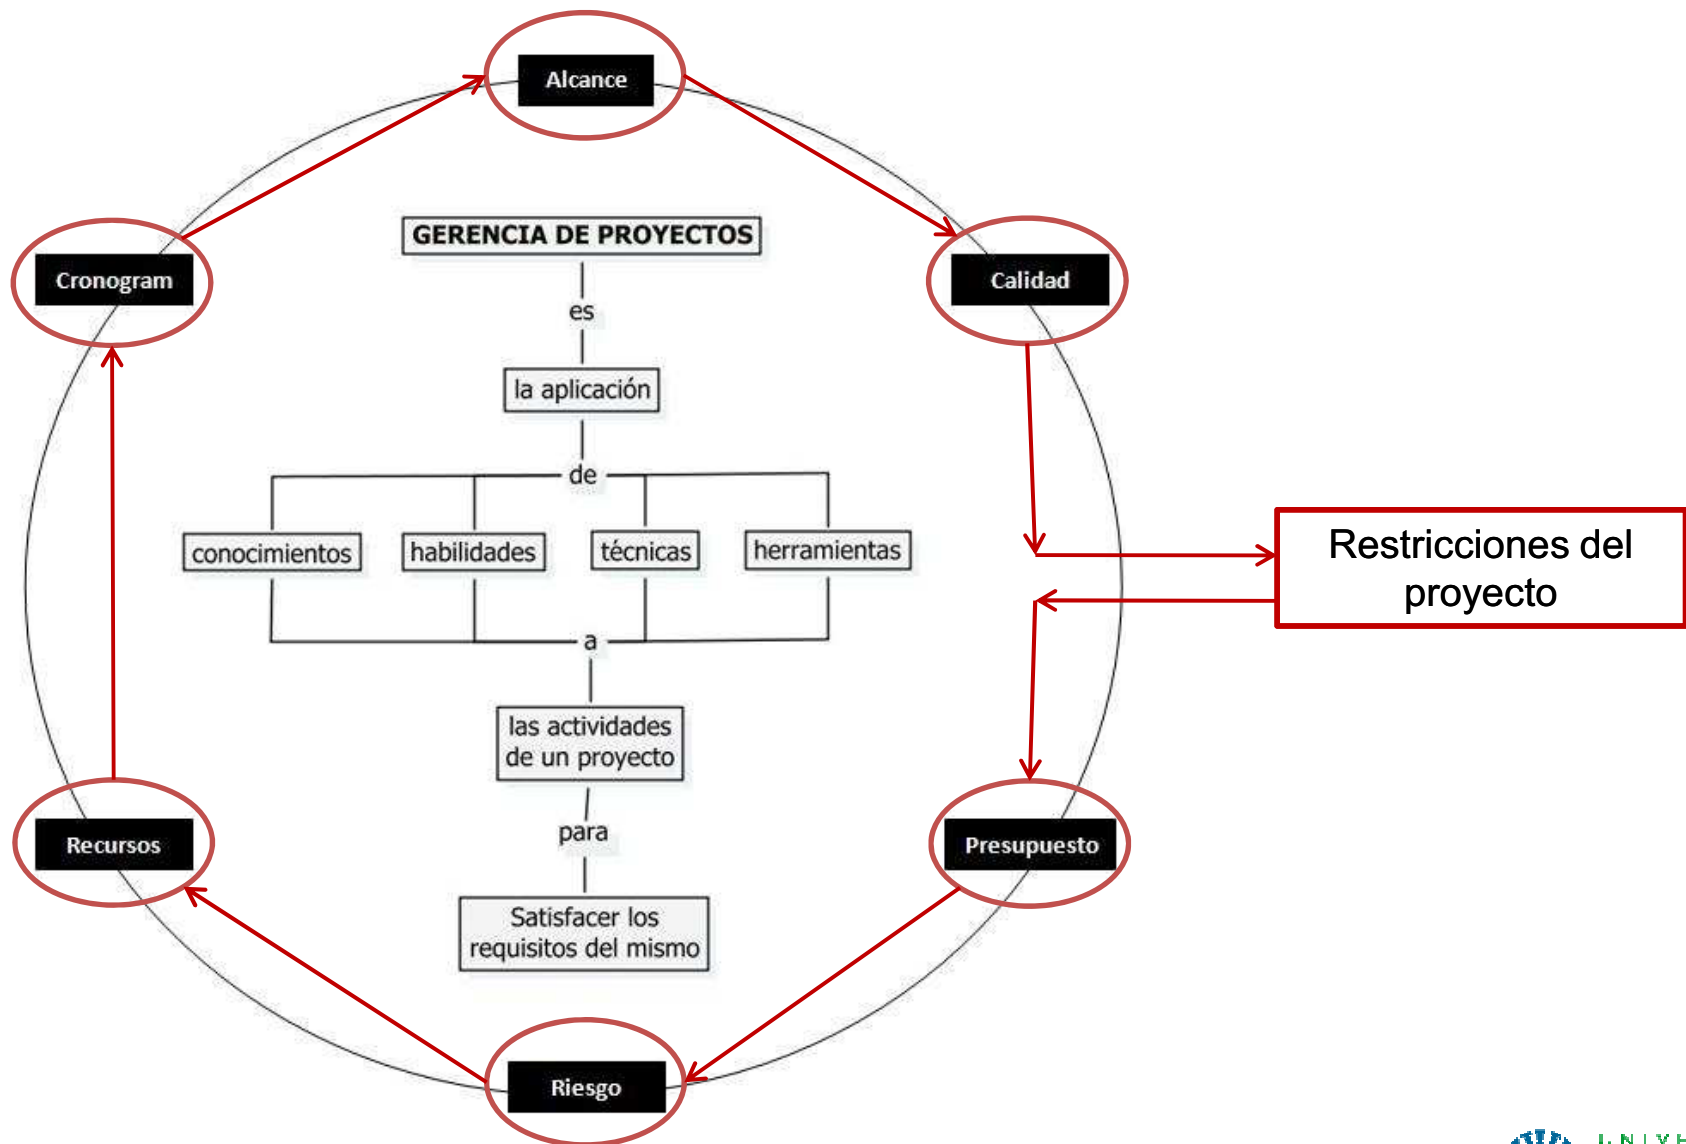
Alcance

Cronogram

Calidad

GERENCIA DE PROYECTOS

es

la aplicación

de

conocimientos

habilidades

técnicas

herramientas

a

las actividades de un proyecto

para

Satisfacer los requisitos del mismo

Restricciones del proyecto

Recursos

Presupuesto

Riesgo

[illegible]